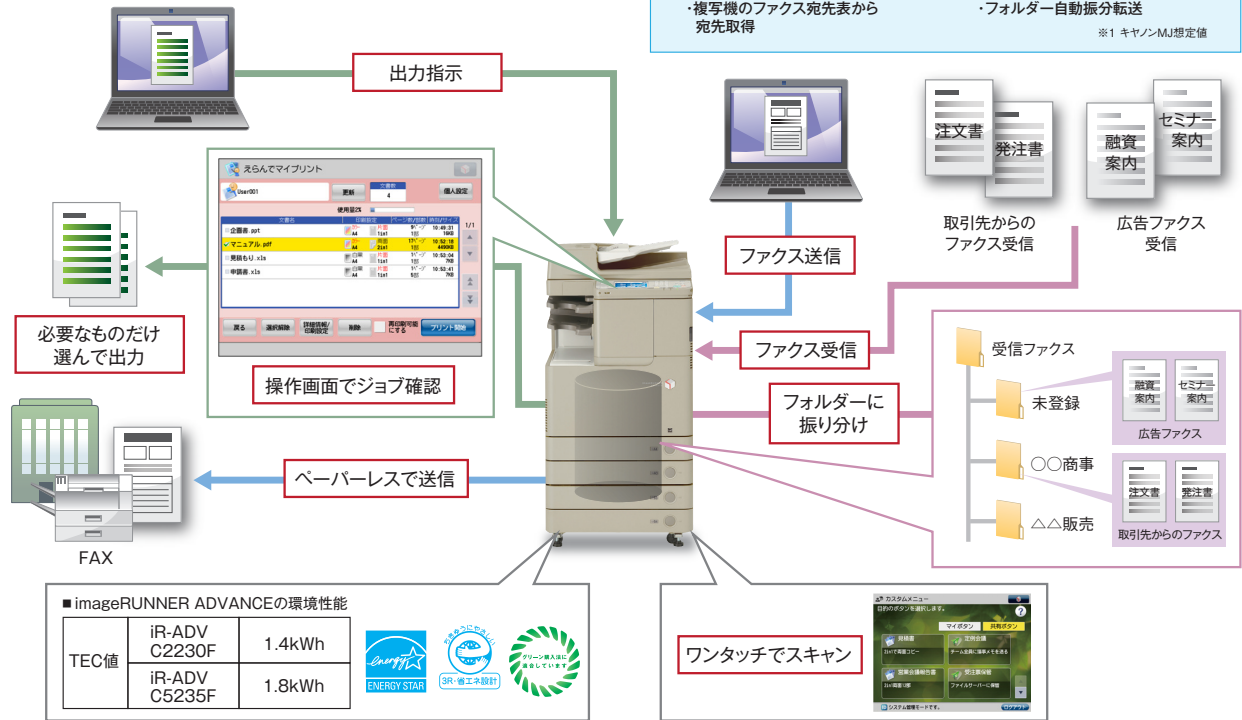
・複写機のファクス宛先表から宛先取得

・フォルダー自動振分転送

※1 キヤノンMJ想定値

出力指示

えらんでマイプリント

User001

更新

文書数 4

個人設定

使用量2%

文書名

企画書.ppt

マニュアル.pdf

見積もり.xls

申請書.xls

1/1

戻る

選択解除

詳細情報/印刷設定

削除

両印刷可能にする

プリント開始

操作画面でジョブ確認

必要なものだけ選んで出力

ペーパーレスで送信

FAX

ファクス送信

ファクス受信

注文書

発注書

取引先からのファクス受信

融資案内

セミナー案内

広告ファクス受信

フォルダーに振り分け

受信ファクス

未登録

融資案内

セミナー案内

広告ファクス

○○商事

注文書

発注書

取引先からのファクス

△△販売

■ imageRUNNER ADVANCEの環境性能

| TEC値 | iR-ADV C2230F | 1.4kWh |
|---|---|---|
| | iR-ADV C5235F | 1.8kWh |

ENERGY STAR

3R・省エネ設計

グリーン購入法に適合しています

ワンタッチでスキャン

カスタムメニュー

目的のボタンを選択します。

マイボタン

共有ボタン

システム管理モードです。